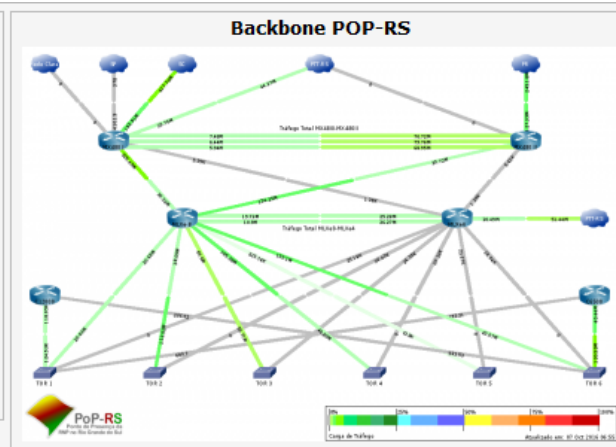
Backbone POP-RS

Tráfego Total MX480-MX480

Tráfego Total MLXe8-MLXe4

PTT-RS

TOR 1

TOR 2

TOR 3

TOR 4

TOR 5

TOR 6

PoP-RS

Ponto de Presença da RNP no Rio Grande do Sul

0%

25%

50%

75%

100%

Carga de Tráfego

Atualizado em: 07 Oct 2016 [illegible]